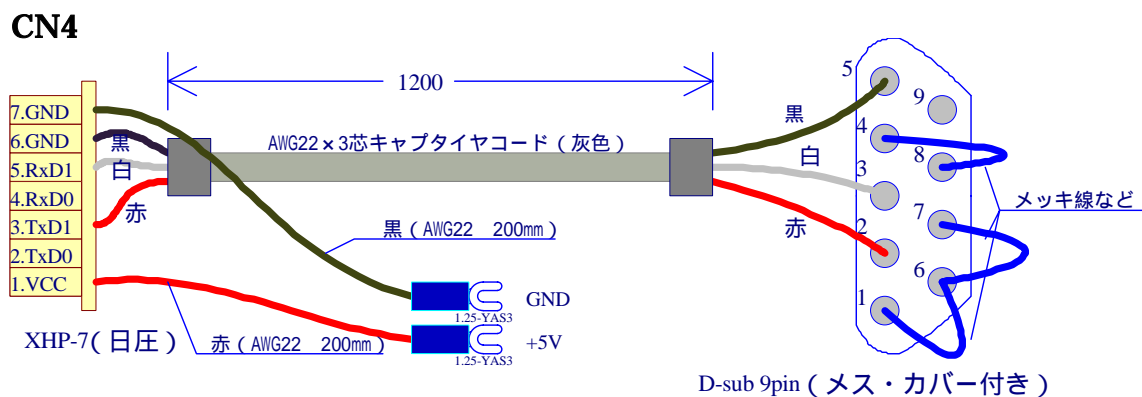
CN4

1200

7.GND
6.GND
5.RxD1
4.RxD0
3.TxD1
2.TxD0
1.VCC

黒
白
赤

XHP-7(日圧)

AWG22×3芯キャプタイヤコード(灰色)

黒(AWG22 200mm)

赤(AWG22 200mm)

GND
1.25-YAS3
+5V
1.25-YAS3

黒
白
赤

5
9
4
8
3
7
2
6
1

メッキ線など

D-sub 9pin(メス・カバー付き)